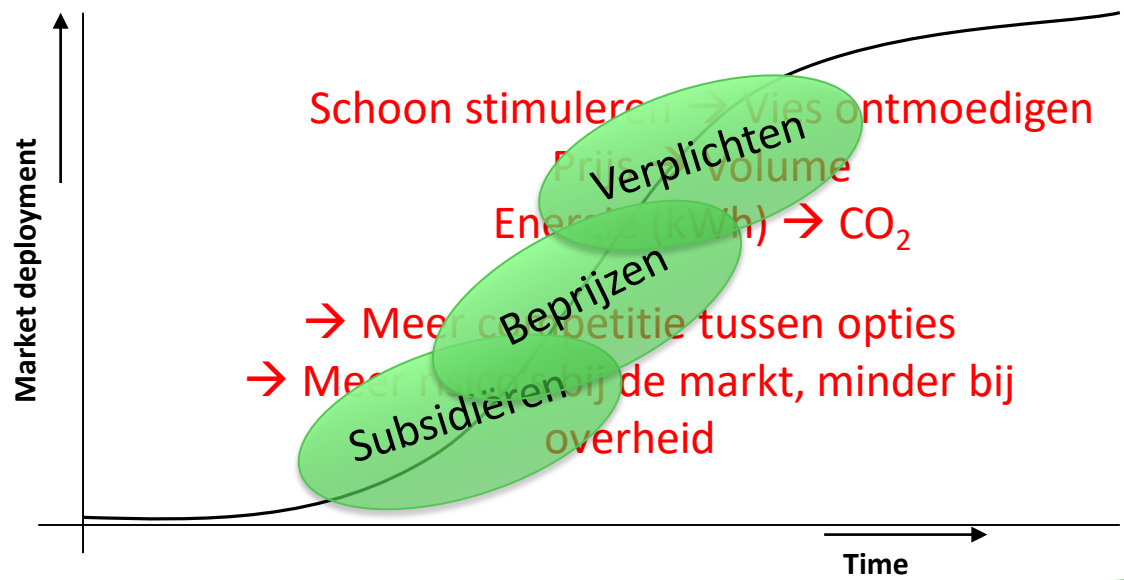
Market deployment

Schoon stimuleren → Vies ontmoedigen
Prijs → Volume
Energie (kWh) → $CO_2$

→ Meer competitie tussen opties
→ Meer risico bij de markt, minder bij overheid

Verplichten

Beprijzen

Subsidiëren

Time